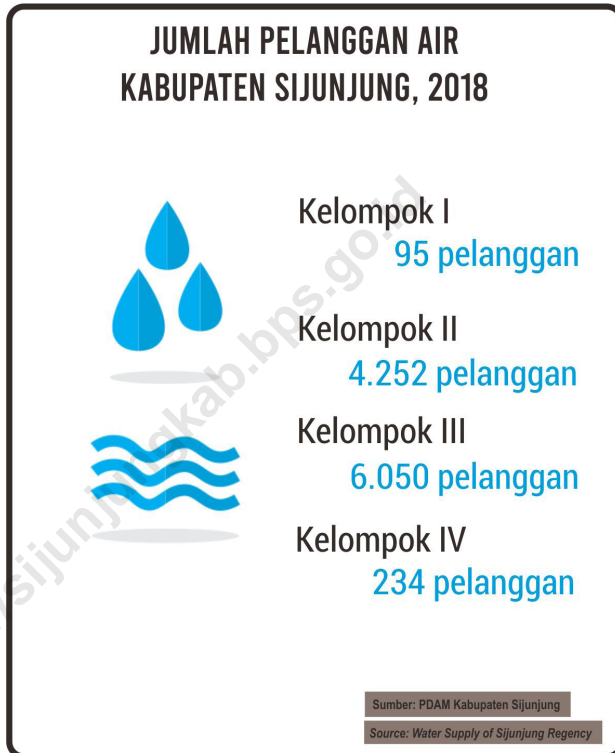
JUMLAH PELANGGAN AIR
KABUPATEN SIJUNJUNG, 2018

Kelompok I
95 pelanggan

Kelompok II
4.252 pelanggan

Kelompok III
6.050 pelanggan

Kelompok IV
234 pelanggan

Sumber: PDAM Kabupaten Sijunjung
Source: Water Supply of Sijunjung Regency

sijunjungkab.bps.go.id